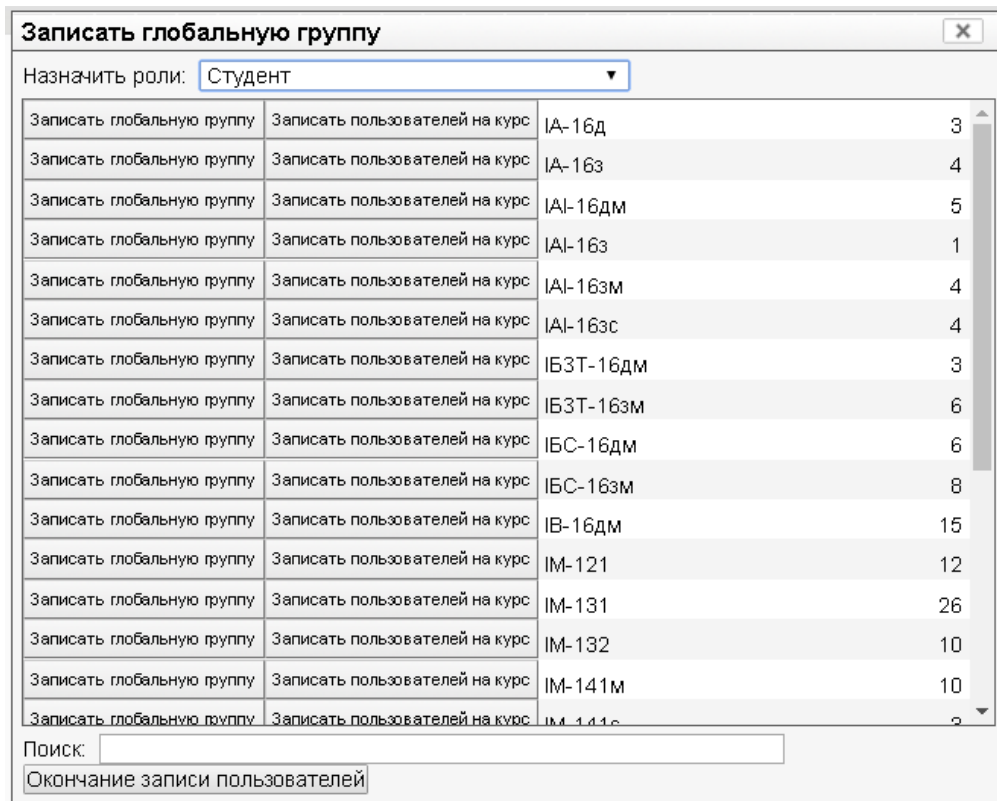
Записать глобальную группу

Назначить роли: Студент

| | | | |
|---|---|---|---|
| Записать глобальную группу | Записать пользователей на курс | IA-16д | 3 |
| Записать глобальную группу | Записать пользователей на курс | IA-16з | 4 |
| Записать глобальную группу | Записать пользователей на курс | IAI-16дм | 5 |
| Записать глобальную группу | Записать пользователей на курс | IAI-16з | 1 |
| Записать глобальную группу | Записать пользователей на курс | IAI-16зм | 4 |
| Записать глобальную группу | Записать пользователей на курс | IAI-16зс | 4 |
| Записать глобальную группу | Записать пользователей на курс | IБЗТ-16дм | 3 |
| Записать глобальную группу | Записать пользователей на курс | IБЗТ-16зм | 6 |
| Записать глобальную группу | Записать пользователей на курс | IБС-16дм | 6 |
| Записать глобальную группу | Записать пользователей на курс | IБС-16зм | 8 |
| Записать глобальную группу | Записать пользователей на курс | IВ-16дм | 15 |
| Записать глобальную группу | Записать пользователей на курс | IМ-121 | 12 |
| Записать глобальную группу | Записать пользователей на курс | IМ-131 | 26 |
| Записать глобальную группу | Записать пользователей на курс | IМ-132 | 10 |
| Записать глобальную группу | Записать пользователей на курс | IМ-141м | 10 |
| Записать глобальную группу | Записать пользователей на курс | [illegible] | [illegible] |

Поиск:

Окончание записи пользователей